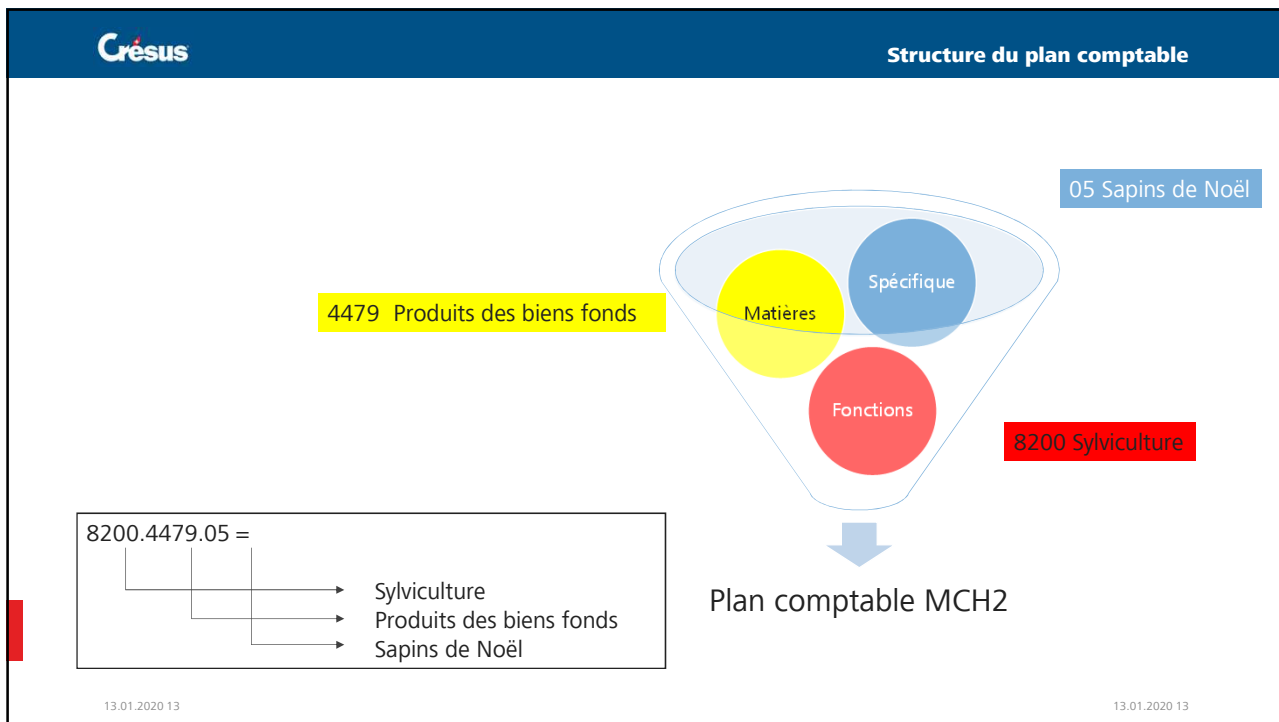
Crésus

Structure du plan comptable

05 Sapins de Noël

Spécifique

Matières

4479 Produits des biens fonds

Fonctions

8200 Sylviculture

8200.4479.05 =

Sylviculture
Produits des biens fonds
Sapins de Noël

Plan comptable MCH2

13.01.2020 13

13.01.2020 13